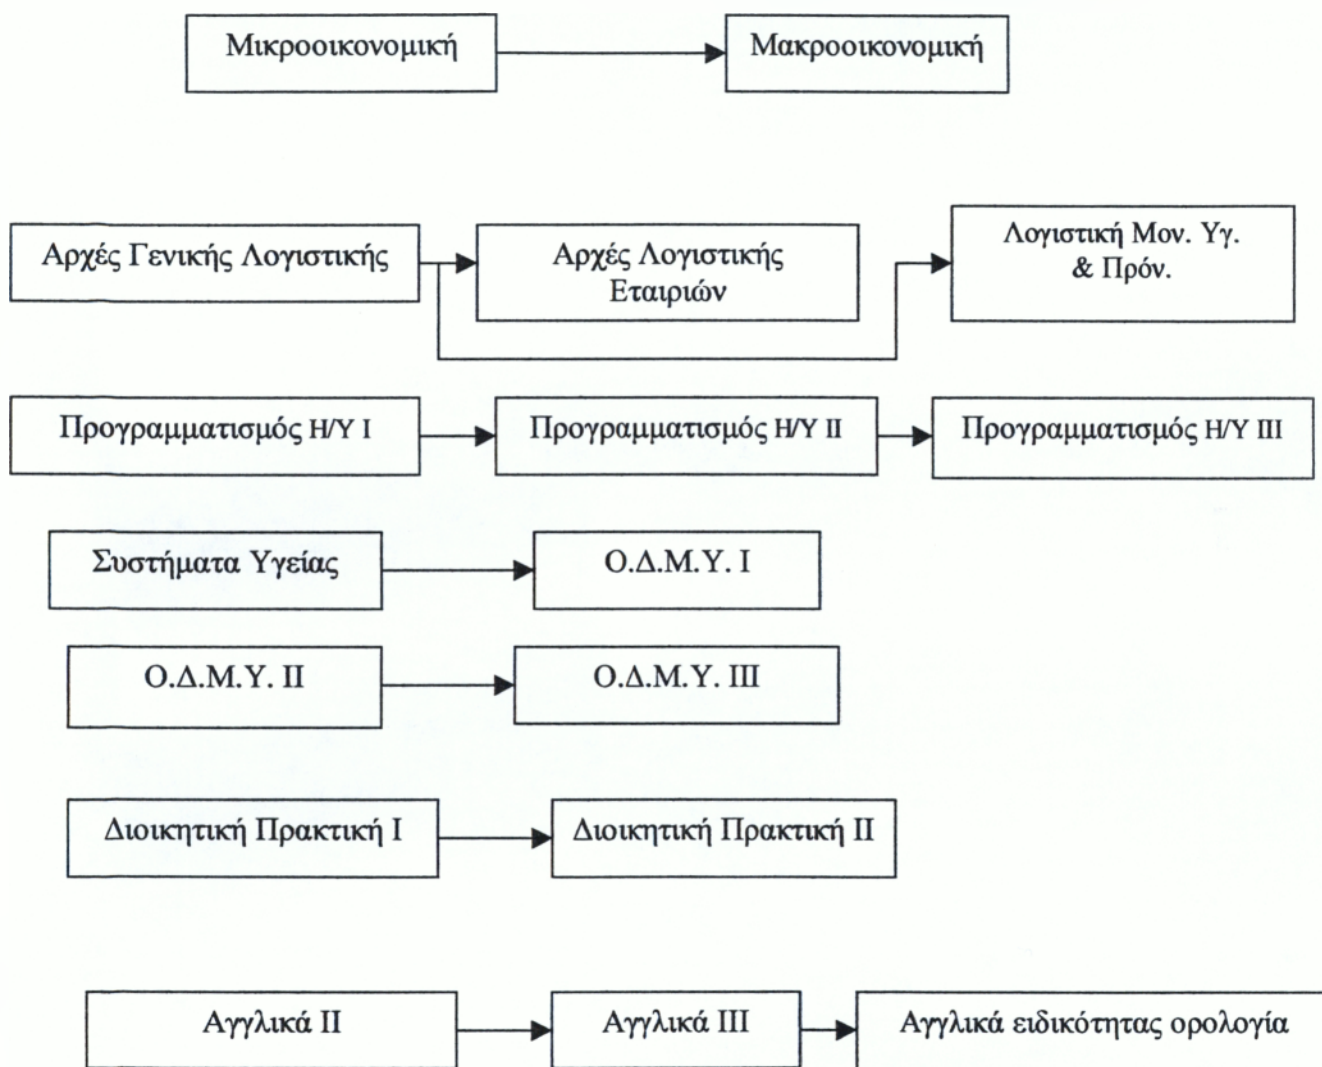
Μικροοικονομική

Μακροοικονομική

Αρχές Γενικής Λογιστικής

Αρχές Λογιστικής Εταιριών

Λογιστική Μον. Υγ. & Πρόν.

Προγραμματισμός Η/Υ Ι

Προγραμματισμός Η/Υ ΙΙ

Προγραμματισμός Η/Υ ΙΙΙ

Συστήματα Υγείας

Ο.Δ.Μ.Υ. Ι

Ο.Δ.Μ.Υ. ΙΙ

Ο.Δ.Μ.Υ. ΙΙΙ

Διοικητική Πρακτική Ι

Διοικητική Πρακτική ΙΙ

Αγγλικά ΙΙ

Αγγλικά ΙΙΙ

Αγγλικά ειδικότητας ορολογία